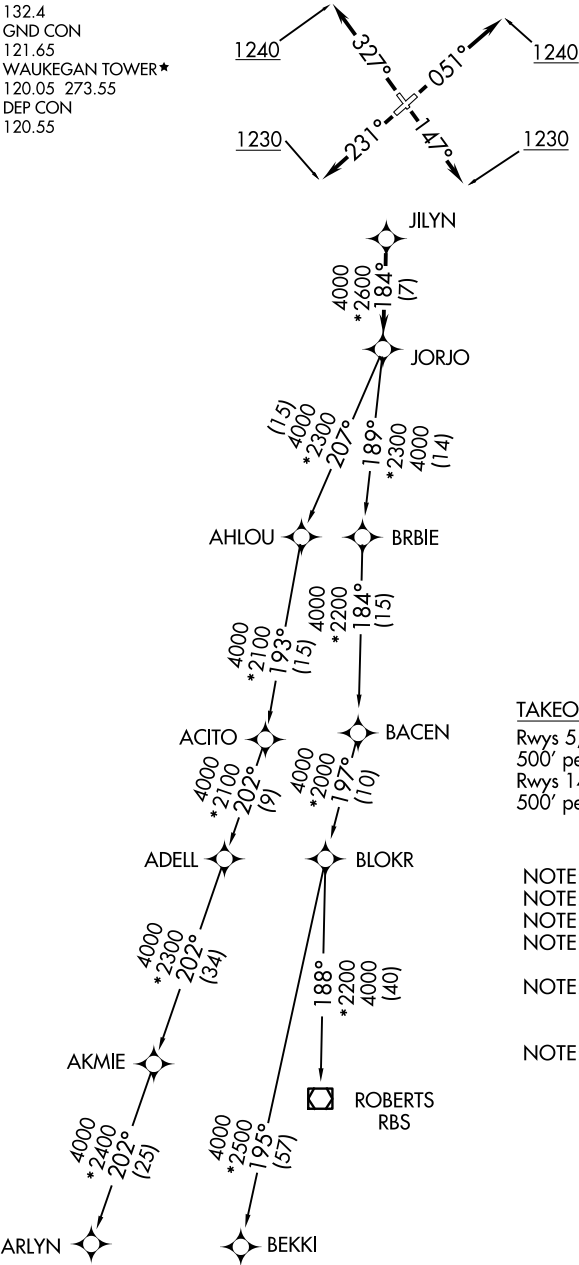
132.4
GND CON
121.65
WAUKEGAN TOWER★
120.05 273.55
DEP CON
120.55

1240
327°
051°
1240
1230
231°
147°
1230

JILYN
4000
*2600
184°
(7)
JORJO
(15)
4000
*2300
207°
189°
*2300
4000
(14)
AHLOU
BRBIE
4000
*2100
193°
(15)
4000
*2200
184°
(15)
ACITO
BACEN
4000
*2100
202°
(9)
4000
*2000
197°
(10)
ADELL
BLOKR
4000
*2300
202°
(34)
188°
*2200
4000
(40)
AKMIE
ROBERTS
RBS
4000
*2400
202°
(25)
4000
*2500
195°
(57)
ARLYN
BEKKI

TAKEO
Rwys 5,
500′ pe
Rwys 14
500′ pe

NOTE
NOTE
NOTE
NOTE
NOTE
NOTE